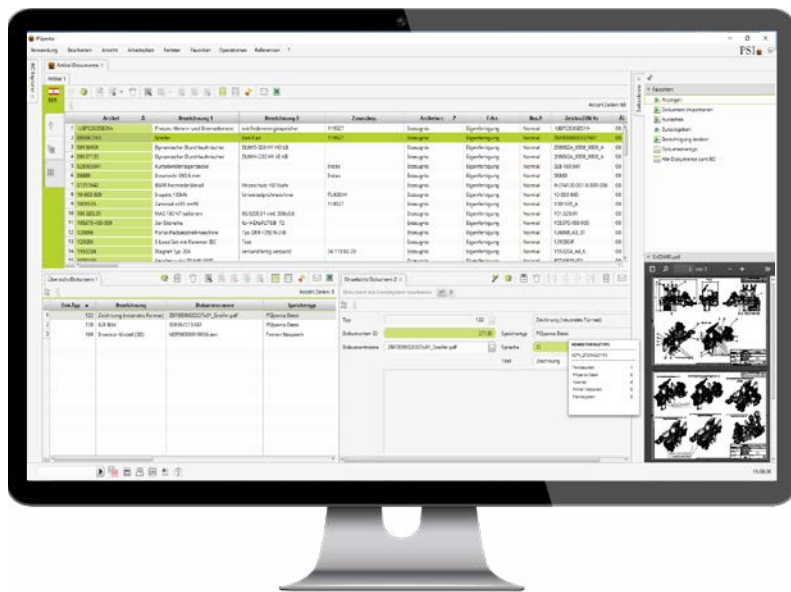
PSIpenta

Anwendung Bearbeiten Ansicht Arbeitsplatz Fenster Favoriten Operationen Referenzen ?

PSI

Artikel-Dokumente

Artikel 1

Anzahl Zeilen: 66

| | Artikel | Bezeichnung 1 | Bezeichnung 2 | Zeichnung | Artikelart | F.Art | Bez.A | Zeichn.DIN-Nr. |
|---|---|---|---|---|---|---|---|---|
| 1 | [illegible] | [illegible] | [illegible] | 119027 | Stckgut | Eigenfertigung | Normal | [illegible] |
| 2 | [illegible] | Greifer | Greifer | 119027 | Stckgut | Eigenfertigung | Normal | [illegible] |
| 3 | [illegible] | Dynamischer Druckluftzylinder | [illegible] | | Stckgut | Eigenfertigung | Normal | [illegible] |
| 4 | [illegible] | Dynamischer Druckluftzylinder | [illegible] | | Stckgut | Eigenfertigung | Normal | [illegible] |
| 5 | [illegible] | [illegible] | | Index | Stckgut | Eigenfertigung | Normal | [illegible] |
| 6 | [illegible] | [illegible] | | Index | Stckgut | Eigenfertigung | Normal | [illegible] |
| 7 | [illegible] | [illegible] | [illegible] | | Stckgut | Eigenfertigung | Normal | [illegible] |
| 8 | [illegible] | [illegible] | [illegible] | | Stckgut | Eigenfertigung | Normal | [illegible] |
| 9 | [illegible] | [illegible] | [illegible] | 119027 | Stckgut | Eigenfertigung | Normal | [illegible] |
| 10 | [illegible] | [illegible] | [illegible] | | Stckgut | Eigenfertigung | Normal | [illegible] |
| 11 | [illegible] | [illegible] | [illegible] | | Stckgut | Eigenfertigung | Normal | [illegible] |
| 12 | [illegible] | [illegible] | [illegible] | | Stckgut | Eigenfertigung | Normal | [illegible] |
| 13 | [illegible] | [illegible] | Test | | Stckgut | Eigenfertigung | Normal | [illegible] |
| 14 | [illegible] | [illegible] | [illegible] | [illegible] | Stckgut | Eigenfertigung | Normal | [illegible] |

Übersicht Dokument 1

Anzahl Zeilen: 3

| | Dok.Typ | Bezeichnung | Dokumentname | Speicherung |
|---|---|---|---|---|
| 1 | 122 | Zeichnung (neueres Format) | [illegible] | PSIpenta Datei |
| 2 | 126 | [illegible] | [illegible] | PSIpenta Datei |
| 3 | 169 | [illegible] | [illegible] | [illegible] |

Einzelsicht Dokument 2

Typ 122 Zeichnung (neueres Format)
Dokumentnr. ID 27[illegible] Speicherung PSIpenta Datei
Dokumentname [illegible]_Greifer.pdf Sprache
Titel Zeichnung

Favoriten
Anzeigen
Dokument importieren
Auswählen
Zurücksetzen
Berechtigung ändern
Dokumenttyp
Alle Dokumente zum BO

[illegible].pdf

11:08:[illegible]